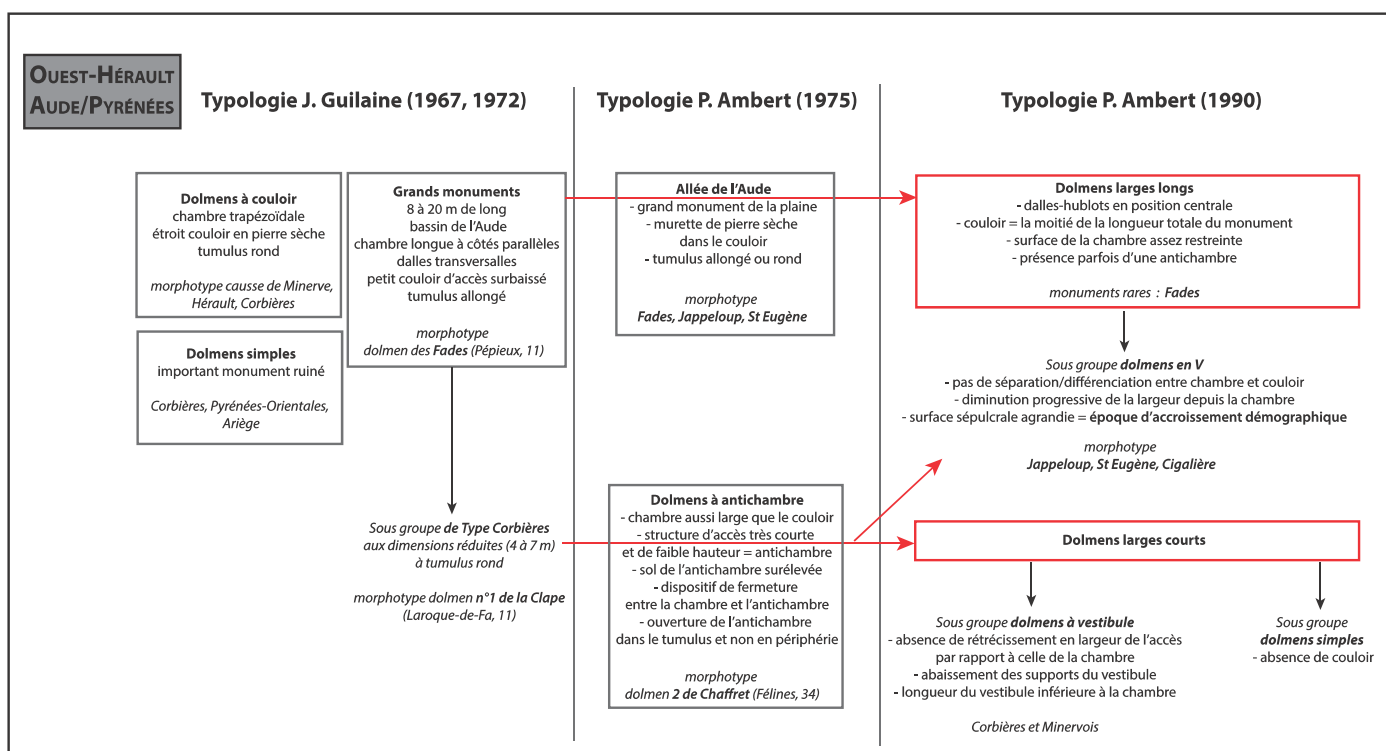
OUEST-HÉRAULT
AUDE/PYRÉNÉES

Typologie J. Guilaine (1967, 1972)

Typologie P. Ambert (1975)

Typologie P. Ambert (1990)

Dolmens à couloir
chambre trapézoïdale
étroit couloir en pierre sèche
tumulus rond

morphotype causse de Minerve, Hérault, Corbières

Grands monuments
8 à 20 m de long
bassin de l'Aude
chambre longue à côtés parallèles
dalles transversalles
petit couloir d'accès surbaissé
tumulus allongé

morphotype
dolmen des Fades (Pépieux, 11)

Dolmens simples
important monument ruiné

Corbières, Pyrénées-Orientales, Ariège

Allée de l'Aude
- grand monument de la plaine
- murette de pierre sèche dans le couloir
- tumulus allongé ou rond

morphotype
Fades, Jappeloup, St Eugène

Dolmens larges longs
- dalles-hublots en position centrale
- couloir = la moitié de la longueur totale du monument
- surface de la chambre assez restreinte
- présence parfois d'une antichambre

monuments rares : Fades

Sous groupe dolmens en V
- pas de séparation/différenciation entre chambre et couloir
- diminution progressive de la largeur depuis la chambre
- surface sépulcrale agrandie = époque d'accroissement démographique

morphotype
Jappeloup, St Eugène, Cigalière

Sous groupe de Type Corbières
aux dimensions réduites (4 à 7 m)
à tumulus rond

morphotype dolmen n°1 de la Clape
(Laroque-de-Fa, 11)

Dolmens à antichambre
- chambre aussi large que le couloir
- structure d'accès très courte et de faible hauteur = antichambre
- sol de l'antichambre surélevée
- dispositif de fermeture entre la chambre et l'antichambre
- ouverture de l'antichambre dans le tumulus et non en périphérie

morphotype
dolmen 2 de Chaffret (Félines, 34)

Dolmens larges courts

Sous groupe dolmens à vestibule
- absence de rétrécissement en largeur de l'accès par rapport à celle de la chambre
- abaissement des supports du vestibule
- longueur du vestibule inférieure à la chambre

Corbières et Minervois

Sous groupe
dolmens simples
- absence de couloir